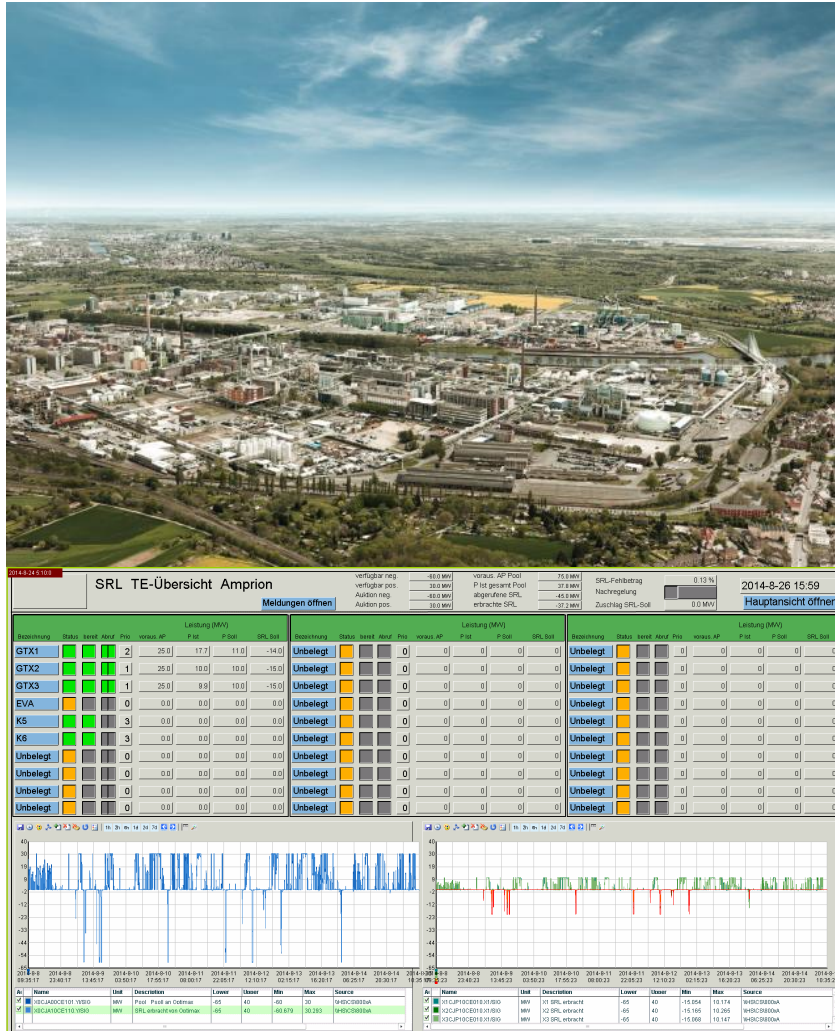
2014-8-24 5:10:0

SRL TE-Übersicht Amprion

Meldungen öffnen

verfügbar neg. -60.0 MW
verfügbar pos. 30.0 MW
Auktion neg. -60.0 MW
Auktion pos. 30.0 MW

voraus. AP Pool 75.0 MW
P Ist gesamt Pool 37.6 MW
abgerufene SRL -45.0 MW
erbrachte SRL -37.2 MW

SRL-Fehlbetrag 0.13 %
Nachregelung
Zuschlag SRL-Soll 0.0 MW

2014-8-26 15:59
Hauptansicht öffnen

| Bezeichnung | Status | bereit | Abruf | Prio | voraus. AP | P Ist | P Soll | SRL Soll |
|---|---|---|---|---|---|---|---|---|
| GTX1 | | | | 2 | 25.0 | 17.7 | 11.0 | -14.0 |
| GTX2 | | | | 1 | 25.0 | 10.0 | 10.0 | -15.0 |
| GTX3 | | | | 1 | 25.0 | 9.9 | 10.0 | -15.0 |
| EVA | | | | 0 | 0.0 | 0.0 | 0.0 | 0.0 |
| K5 | | | | 3 | 0.0 | 0.0 | 0.0 | 0.0 |
| K6 | | | | 3 | 0.0 | 0.0 | 0.0 | 0.0 |
| Unbelegt | | | | 0 | 0.0 | 0.0 | 0.0 | 0.0 |
| Unbelegt | | | | 0 | 0.0 | 0.0 | 0.0 | 0.0 |
| Unbelegt | | | | 0 | 0.0 | 0.0 | 0.0 | 0.0 |
| Unbelegt | | | | 0 | 0.0 | 0.0 | 0.0 | 0.0 |

| Bezeichnung | Status | bereit | Abruf | Prio | voraus. AP | P Ist | P Soll | SRL Soll |
|---|---|---|---|---|---|---|---|---|
| Unbelegt | | | | 0 | 0 | 0 | 0 | 0 |
| Unbelegt | | | | 0 | 0 | 0 | 0 | 0 |
| Unbelegt | | | | 0 | 0 | 0 | 0 | 0 |
| Unbelegt | | | | 0 | 0 | 0 | 0 | 0 |
| Unbelegt | | | | 0 | 0 | 0 | 0 | 0 |
| Unbelegt | | | | 0 | 0 | 0 | 0 | 0 |
| Unbelegt | | | | 0 | 0 | 0 | 0 | 0 |
| Unbelegt | | | | 0 | 0 | 0 | 0 | 0 |
| Unbelegt | | | | 0 | 0 | 0 | 0 | 0 |
| Unbelegt | | | | 0 | 0 | 0 | 0 | 0 |

| Bezeichnung | Status | bereit | Abruf | Prio | voraus. AP | P Ist | P Soll | SRL Soll |
|---|---|---|---|---|---|---|---|---|
| Unbelegt | | | | 0 | 0 | 0 | 0 | 0 |
| Unbelegt | | | | 0 | 0 | 0 | 0 | 0 |
| Unbelegt | | | | 0 | 0 | 0 | 0 | 0 |
| Unbelegt | | | | 0 | 0 | 0 | 0 | 0 |
| Unbelegt | | | | 0 | 0 | 0 | 0 | 0 |
| Unbelegt | | | | 0 | 0 | 0 | 0 | 0 |
| Unbelegt | | | | 0 | 0 | 0 | 0 | 0 |
| Unbelegt | | | | 0 | 0 | 0 | 0 | 0 |
| Unbelegt | | | | 0 | 0 | 0 | 0 | 0 |
| Unbelegt | | | | 0 | 0 | 0 | 0 | 0 |

Leistung (MW)

1h 3h 6h 1d 2d 7d

40 30 19 9 -2 -12 -23 -33 -44 -54 -65

2014-8-8 09:35:17 | 2014-8-8 23:40:17 | 2014-8-9 13:45:17 | 2014-8-10 03:50:17 | 2014-8-10 17:55:17 | 2014-8-11 08:00:17 | 2014-8-11 22:05:17 | 2014-8-12 12:10:17 | 2014-8-13 02:15:17 | 2014-8-13 16:20:17 | 2014-8-14 06:25:17 | 2014-8-14 20:30:17 | 2014-8-15 10:35:17

| Ax | Name | Unit | Description | Lower | Upper | Min | Max | Source |
|---|---|---|---|---|---|---|---|---|
| | X0CJA00CE101.YISIO | MW | Pool Pool an Optimax | -65 | 40 | -60 | 30 | 9HSCB000aA |
| | X0CJA10CE110.YISIO | MW | SRL erbracht von Optimax | -65 | 40 | -60.679 | 30.283 | 9HSCB000aA |

40 30 19 9 -2 -12 -23 -33 -44 -54 -65

2014-8-8 09:35:23 | 2014-8-8 23:40:23 | 2014-8-9 13:45:23 | 2014-8-10 03:50:23 | 2014-8-10 17:55:23 | 2014-8-11 08:00:23 | 2014-8-11 22:05:23 | 2014-8-12 12:10:23 | 2014-8-13 02:15:23 | 2014-8-13 16:20:23 | 2014-8-14 06:25:23 | 2014-8-14 20:30:23 | 2014-8-15 10:35:23

| Ax | Name | Unit | Description | Lower | Upper | Min | Max | Source |
|---|---|---|---|---|---|---|---|---|
| | X0CJP10CE010.X1SIO | MW | X1 SRL erbracht | -65 | 40 | -15.054 | 10.174 | 9HSCB000aA |
| | X0CJP10CE010.X2SIO | MW | X2 SRL erbracht | -65 | 40 | -15.165 | 10.265 | 9HSCB000aA |
| | X0CJP10CE010.X3SIO | MW | X3 SRL erbracht | -65 | 40 | -15.068 | 10.147 | 9HSCB000aA |